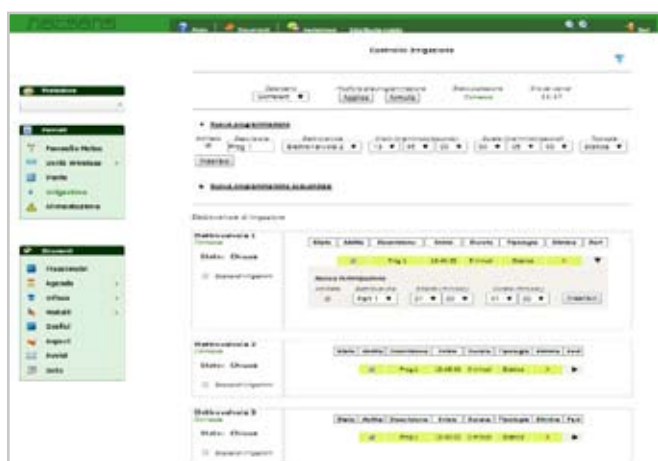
Netsens

Controllo irrigazione

Dispositivo

Stato: Chiuso

Elettrovalvola 1

Elettrovalvola 2

Stato: Chiuso

Elettrovalvola 3

Stato: Chiuso

Elettrovalvole di irrigazione

Irrigazione

Allarmi

Report

Grafici

Export

Preg 1

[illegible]